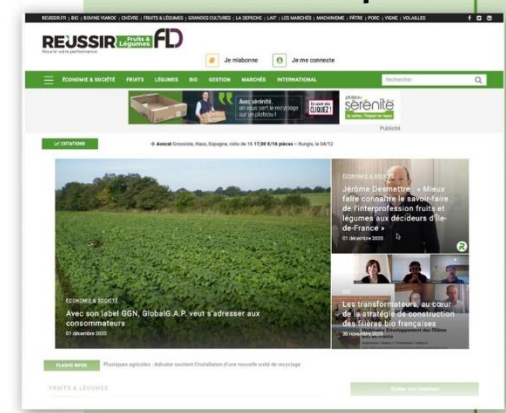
REUSSIR.FR | BIO | BOVINS VIANDE | CHÈVRE | FRUITS & LÉGUMES | GRANDES CULTURES | LA DEPECHE | LAIT | LES MARCHÉS | MACHINISME | PÊCHE | PORC | VIGNE | VOLAILLES

RÉUSSIR Fruits & Légumes FLD

Je m'abonne

Je me connecte

ÉCONOMIE & SOCIÉTÉ FRUITS LÉGUMES BIO GESTION MARCHÉS INTERNATIONAL

Rechercher

Avec sérénité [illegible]

sérénité

Publicité

COTATIONS

Ancel Grossiste, Nass, Espagne, colis de 15 17.00 €/16 pièces - Rungis, le 04/12

ÉCONOMIE & SOCIÉTÉ

Jérôme Desmettre : « Mieux faire connaître le savoir-faire de l'interprofession fruits et légumes aux décideurs d'Île-de-France »

01 décembre 2020

ÉCONOMIE & SOCIÉTÉ

Avec son label GGN, GlobalG.A.P. veut s'adresser aux consommateurs

01 décembre 2020

BIO

Les transformateurs, au cœur de la stratégie de construction des filières bio françaises

30 novembre 2020

FLASH INFOS

Plastiques agricoles : Adivalor soutient l'installation d'une nouvelle unité de recyclage

FRUITS & LÉGUMES

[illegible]